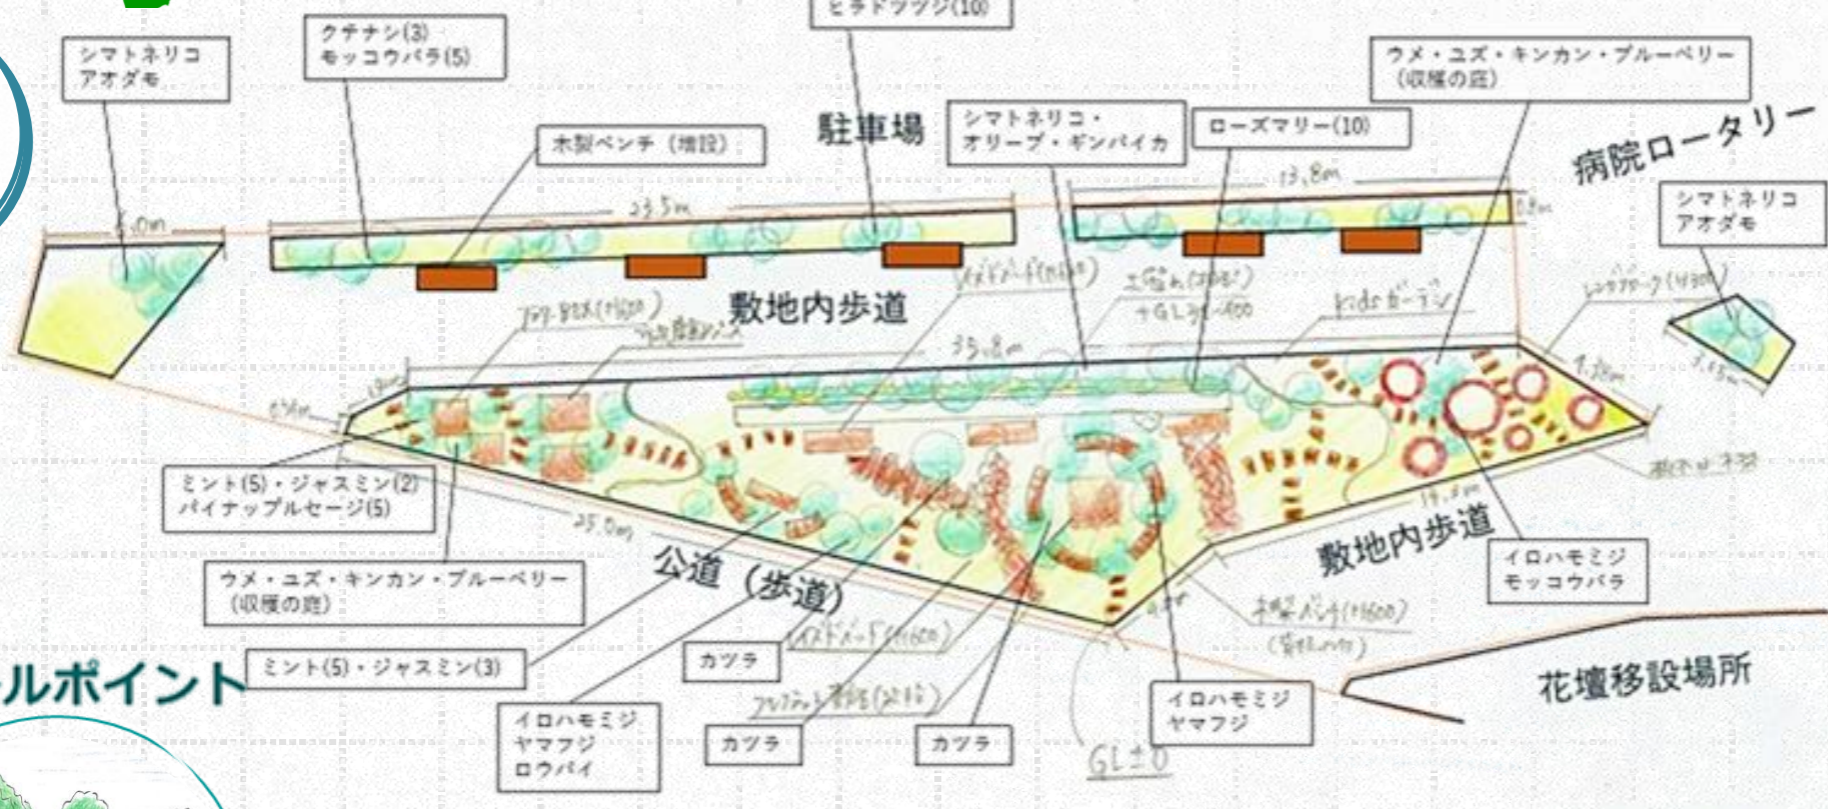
ヒラドツツジ(10)

シマトネリコ
アオダモ

クチナシ(3)
モッコウバラ(5)

木製ベンチ（増設）

駐車場

シマトネリコ・
オリーブ・ギンバイカ

ローズマリー(10)

ウメ・ユズ・キンカン・ブルーベリー
（収穫の庭）

病院ロータリー

シマトネリコ
アオダモ

5.0m

23.5m

13.8m

敷地内歩道

35.8m

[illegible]

土留め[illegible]

+GL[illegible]

kids ガーデン

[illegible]

ミント(5)・ジャスミン(2)
パイナップルセージ(5)

25.0m

19.8m

敷地内歩道

イロハモミジ
モッコウバラ

ウメ・ユズ・キンカン・ブルーベリー
（収穫の庭）

公道（歩道）

木製ベンチ(1600)

ミント(5)・ジャスミン(3)

カツラ

ルポイント

イロハモミジ
ヤマフジ
ロウバイ

カツラ

カツラ

イロハモミジ
ヤマフジ

花壇移設場所

GL±0